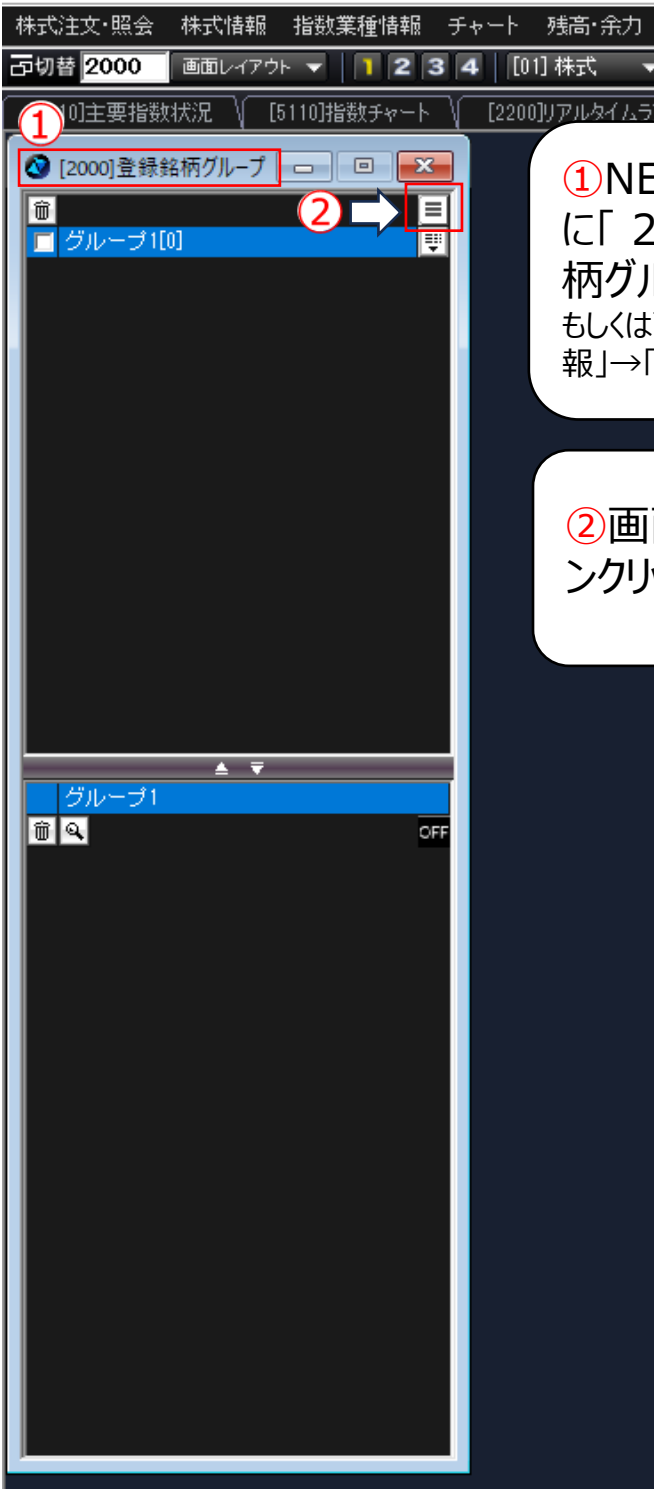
株式注文・照会　株式情報　指数業種情報　チャート　残高・余力

切替 2000　画面レイアウト　1 2 3 4　[01] 株式

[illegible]0]主要指数状況　[5110]指数チャート　[2200]リアルタイム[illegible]

①

[2000]登録銘柄グループ

②

グループ1[0]

グループ1

OFF

①NE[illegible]
に「 2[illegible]
柄グ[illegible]
もしくは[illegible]
報」→「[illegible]

②画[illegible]
ンクリ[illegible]